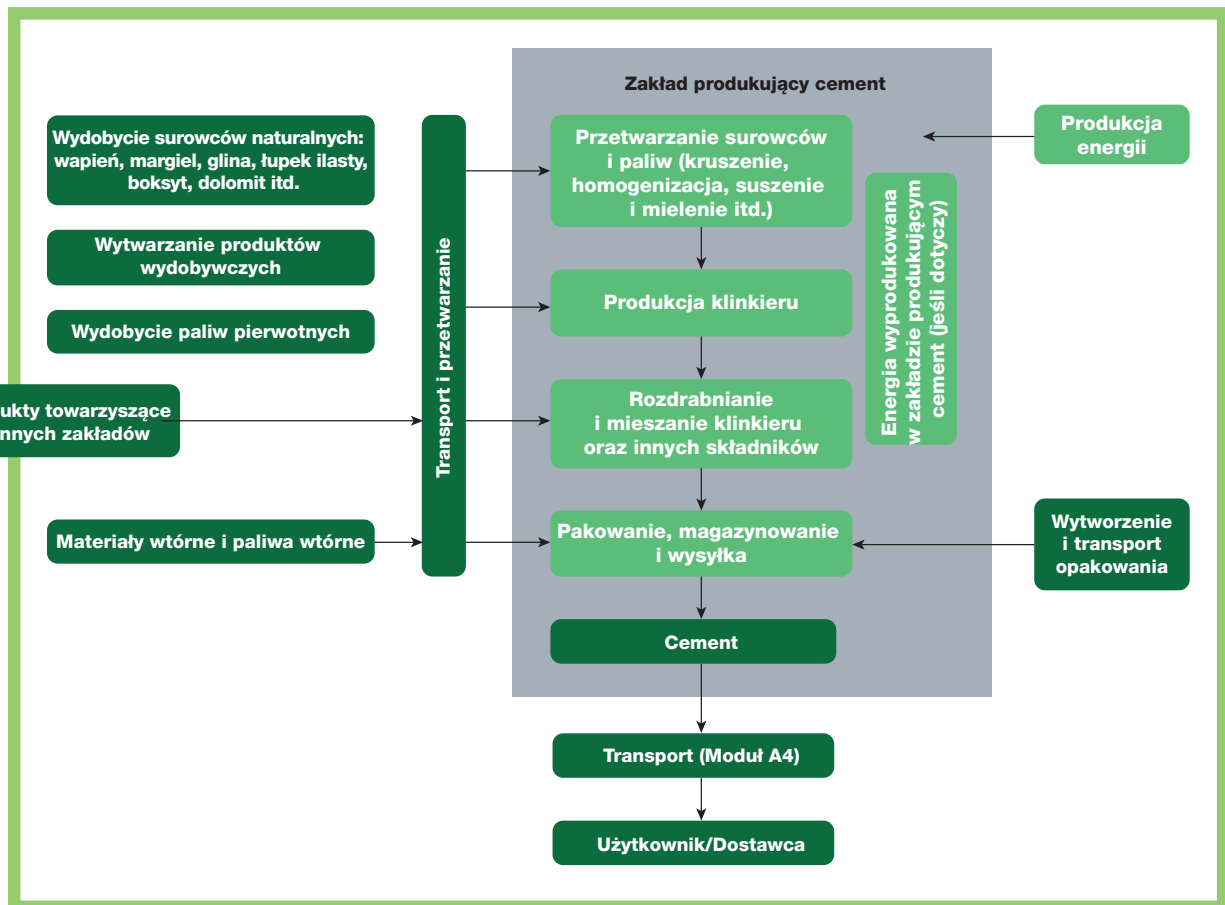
Zakład produkujący cement

Wydobycie surowców naturalnych: wapień, margiel, glina, łupek ilasty, boksyt, dolomit itd.

Wytwarzanie produktów wydobywczych

Wydobycie paliw pierwotnych

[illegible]ukty towarzyszące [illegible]nnych zakładów

Materiały wtórne i paliwa wtórne

Transport i przetwarzanie

Przetwarzanie surowców i paliw (kruszenie, homogenizacja, suszenie i mielenie itd.)

Produkcja klinkieru

Rozdrabnianie i mieszanie klinkieru oraz innych składników

Pakowanie, magazynowanie i wysyłka

Cement

Energia wyprodukowana w zakładzie produkującym cement (jeśli dotyczy)

Produkcja energii

Wytworzenie i transport opakowania

Transport (Moduł A4)

Użytkownik/Dostawca